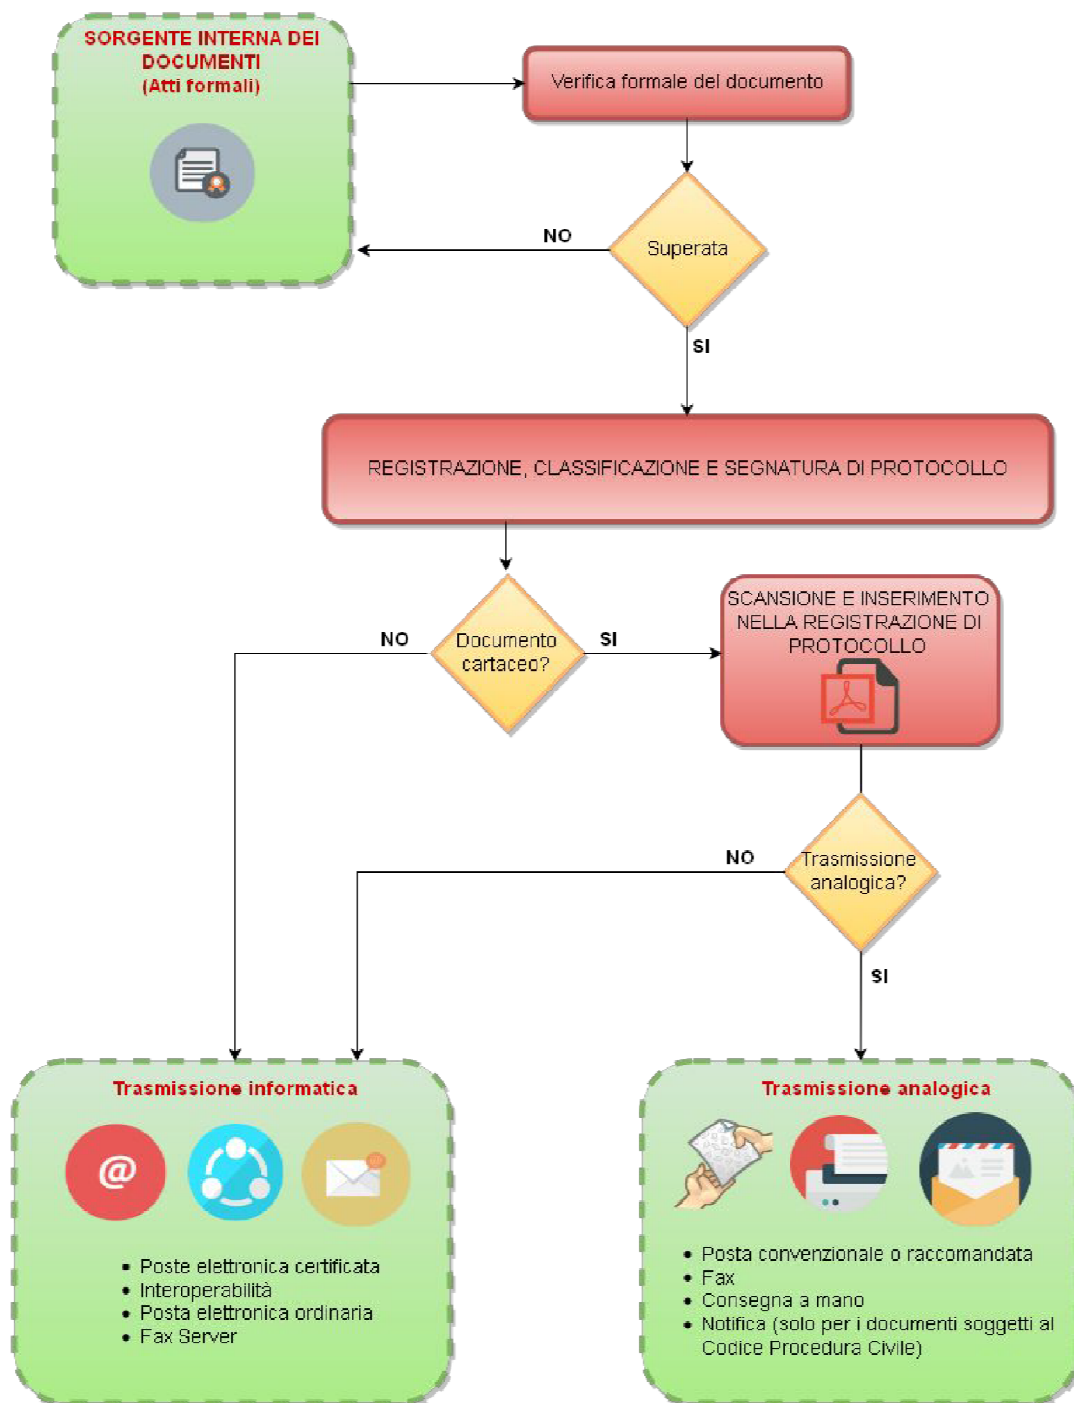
SORGENTE INTERNA DEI DOCUMENTI
(Atti formali)

Verifica formale del documento

NO

Superata

SI

REGISTRAZIONE, CLASSIFICAZIONE E SEGNATURA DI PROTOCOLLO

NO

Documento cartaceo?

SI

SCANSIONE E INSERIMENTO NELLA REGISTRAZIONE DI PROTOCOLLO

NO

Trasmissione analogica?

SI

Trasmissione informatica

@

• Poste elettronica certificata
• Interoperabilità
• Posta elettronica ordinaria
• Fax Server

Trasmissione analogica

• Posta convenzionale o raccomandata
• Fax
• Consegna a mano
• Notifica (solo per i documenti soggetti al Codice Procedura Civile)